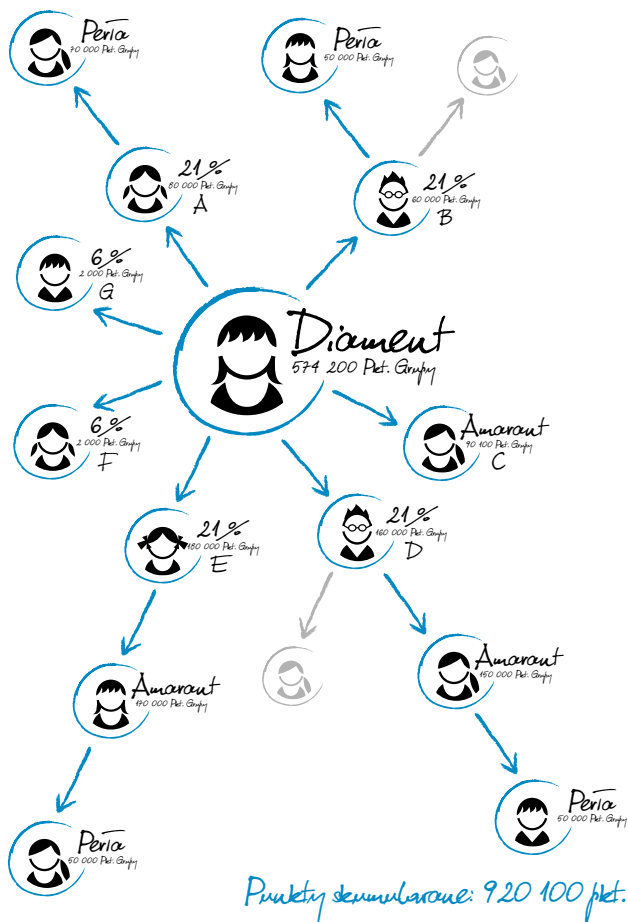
Perła
70 000 Pkt. Grupy

Perła
50 000 Pkt. Grupy

21 %
80 000 Pkt. Grupy
A

21 %
60 000 Pkt. Grupy
B

6 %
2 000 Pkt. Grupy
G

Diament
574 200 Pkt. Grupy

6 %
2 000 Pkt. Grupy
F

Amarant
90 100 Pkt. Grupy
C

21 %
160 000 Pkt. Grupy
E

21 %
160 000 Pkt. Grupy
D

Amarant
110 000 Pkt. Grupy

Amarant
150 000 Pkt. Grupy

Perła
50 000 Pkt. Grupy

Perła
50 000 Pkt. Grupy

Punkty skumulowane: 920 100 pkt.